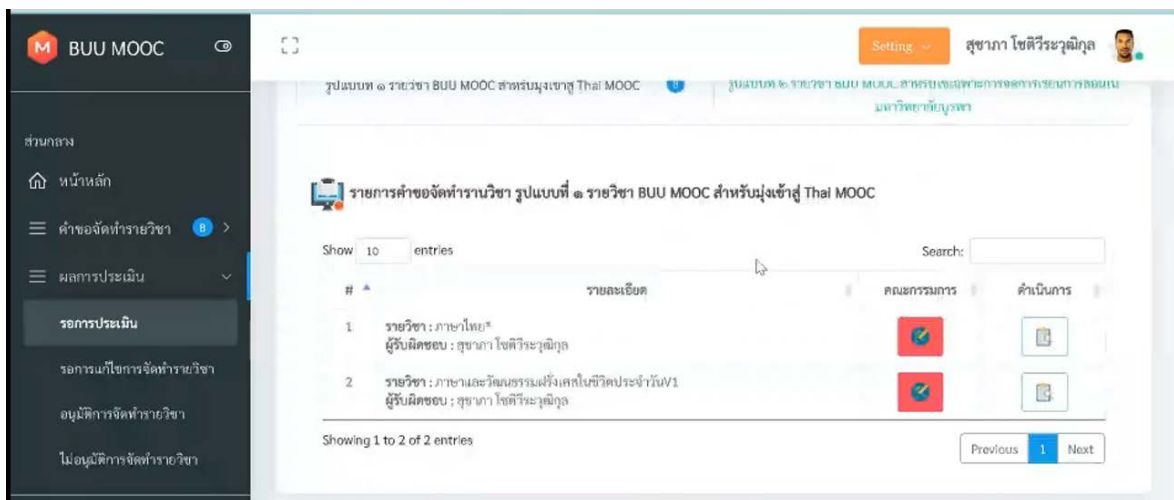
BUU MOOC

Setting

สุชาภา โชติวีระวุฒิกุล

รูปแบบที่ ๑ รายวิชา BUU MOOC สำหรับมุ่งเข้าสู่ Thai MOOC 8

รูปแบบที่ ๒ รายวิชา BUU MOOC สำหรับเพื่อพัฒนาการจัดการเรียนการสอนใน มหาวิทยาลัยบูรพา

ส่วนกลาง

หน้าหลัก

คำขอจัดทำรายวิชา 8

ผลการประเมิน

รอการประเมิน

รอการแก้ไขการจัดทำรายวิชา

อนุมัติการจัดทำรายวิชา

ไม่อนุมัติการจัดทำรายวิชา

รายการคำขอจัดทำรานวิชา รูปแบบที่ ๑ รายวิชา BUU MOOC สำหรับมุ่งเข้าสู่ Thai MOOC

Show 10 entries

Search:

| # | รายละเอียด | คณะกรรมการ | ดำเนินการ |
|---|---|---|---|
| 1 | รายวิชา : ภาษาไทย* ผู้รับผิดชอบ : สุชาภา โชติวีระวุฒิกุล | | |
| 2 | รายวิชา : ภาษาและวัฒนธรรมฝรั่งเศสในชีวิตประจำวันV1 ผู้รับผิดชอบ : สุชาภา โชติวีระวุฒิกุล | | |

Showing 1 to 2 of 2 entries

Previous 1 Next